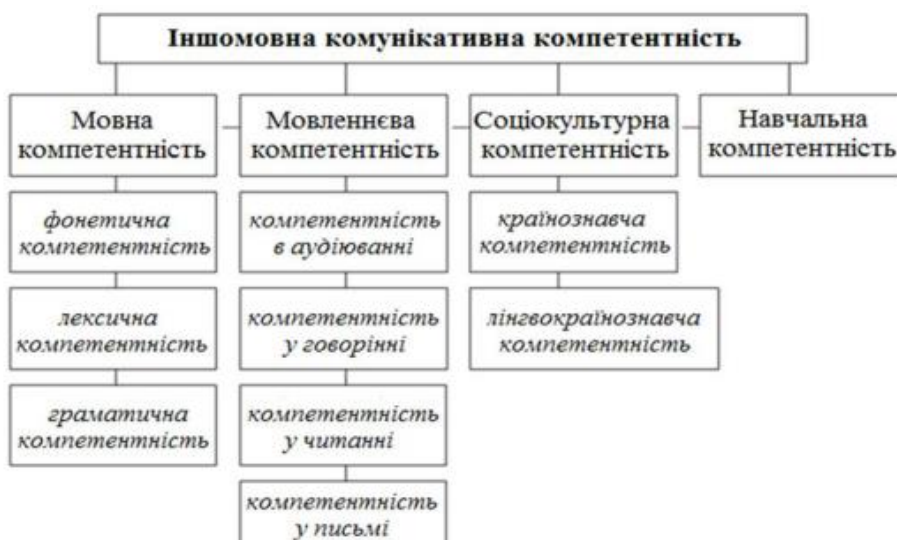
Іншомовна комунікативна компетентність

Мовна компетентність

фонетична компетентність

лексична компетентність

граматична компетентність

Мовленнєва компетентність

компетентність в аудіюванні

компетентність у говорінні

компетентність у читанні

компетентність у письмі

Соціокультурна компетентність

країнознавча компетентність

лінгвокраїнознавча компетентність

Навчальна компетентність